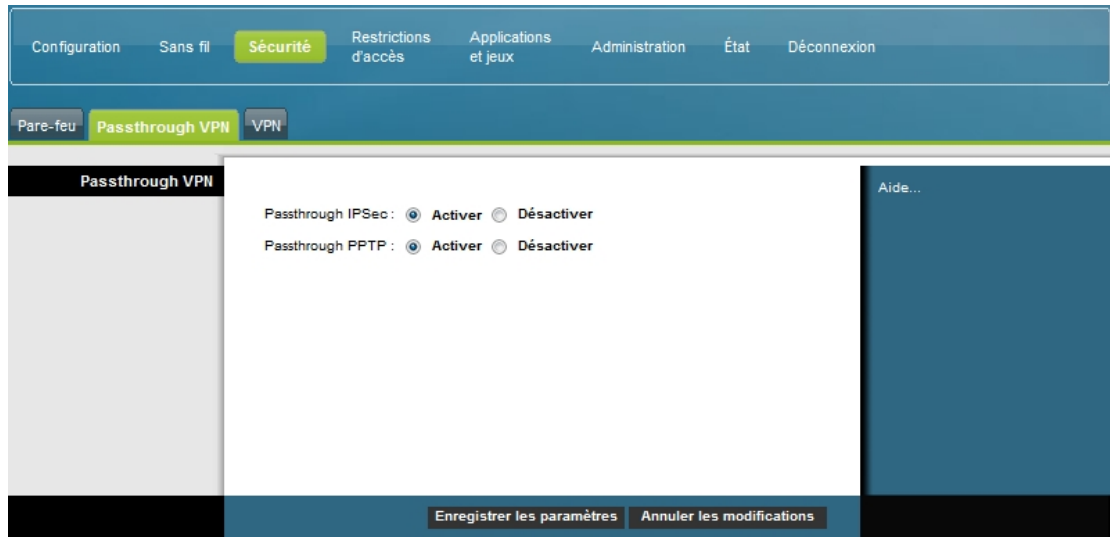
Configuration Sans fil Sécurité Restrictions d'accès Applications et jeux Administration État Déconnexion

Pare-feu Passthrough VPN VPN

Passthrough VPN

Passthrough IPSec : Activer Désactiver

Passthrough PPTP : Activer Désactiver

Aide...

Enregistrer les paramètres Annuler les modifications